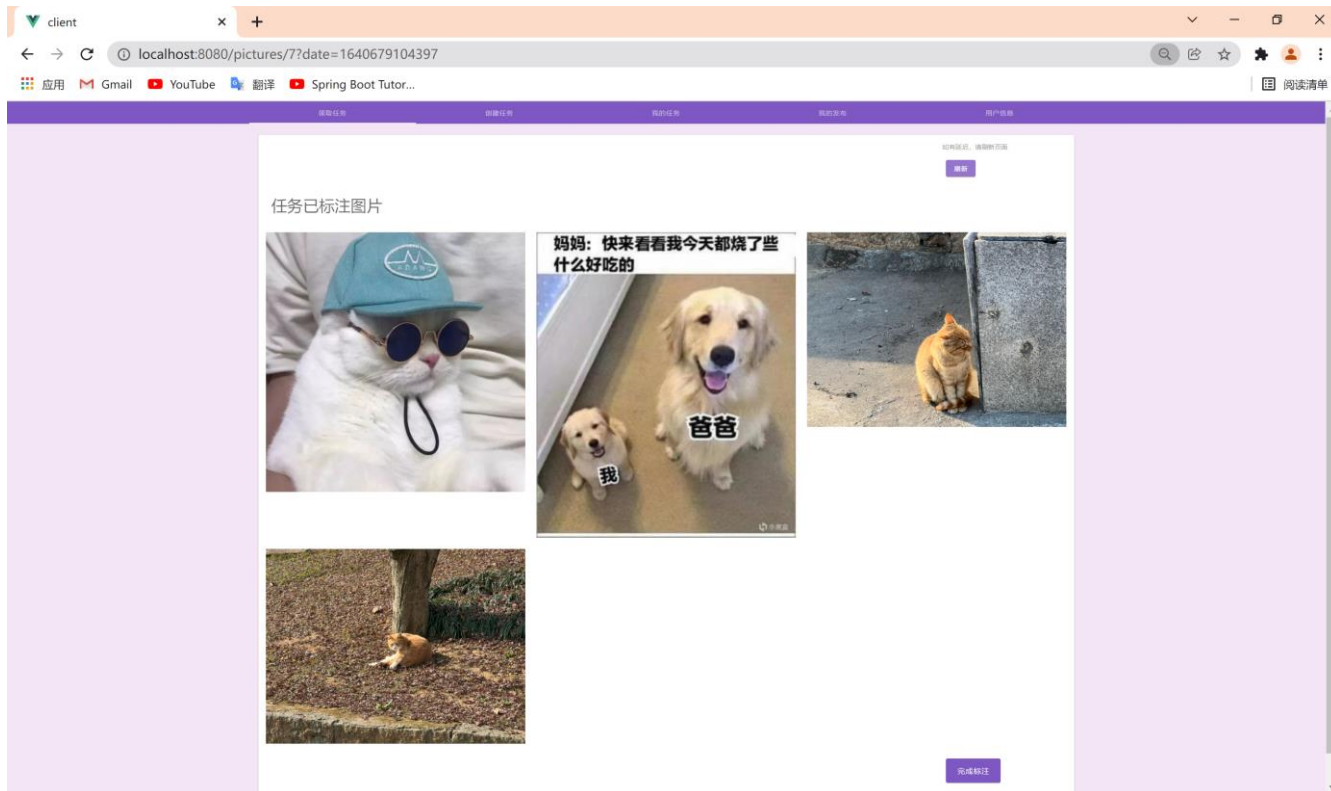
client

localhost:8080/pictures/7?date=1640679104397

应用 Gmail YouTube 翻译 Spring Boot Tutor...

阅读清单

领取任务 创建任务 我的任务 我的发布 用户信息

如有延迟，请刷新页面

刷新

任务已标注图片

妈妈：快来看看我今天都烧了些什么好吃的

爸爸

我

完成标注